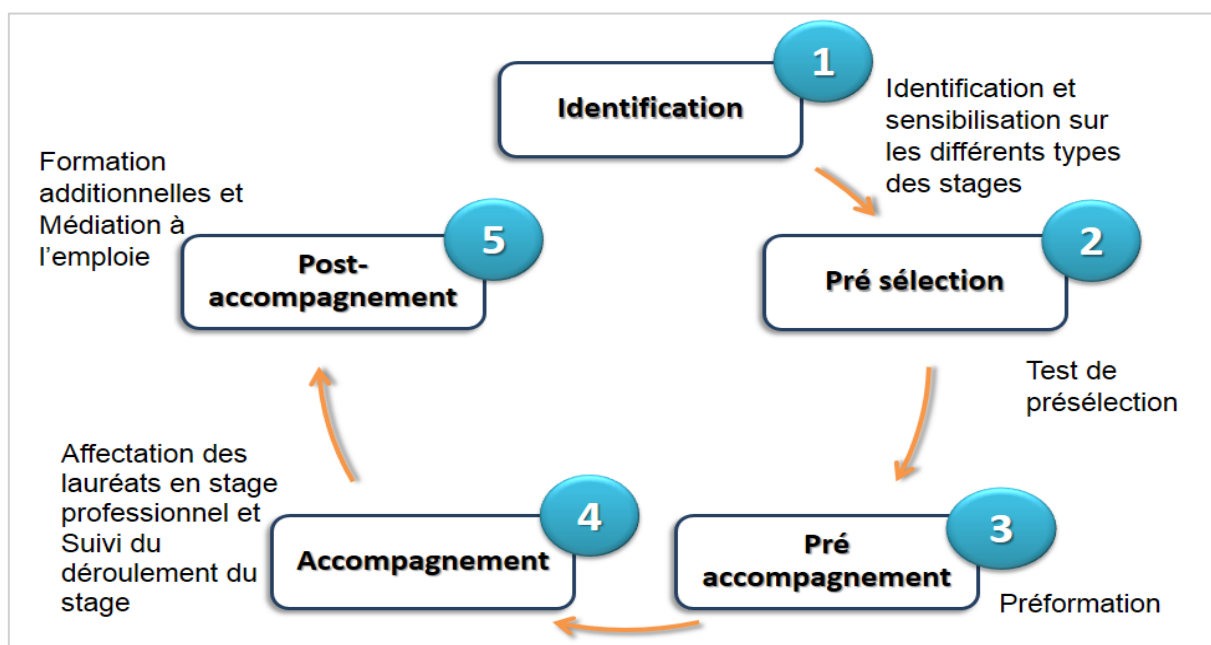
1
Identification
Identification et sensibilisation sur les différents types des stages

2
Pré sélection
Test de présélection

3
Pré accompagnement
Préformation

4
Accompagnement
Affectation des lauréats en stage professionnel et Suivi du déroulement du stage

5
Post-accompagnement
Formation additionnelles et Médiation à l'emploie